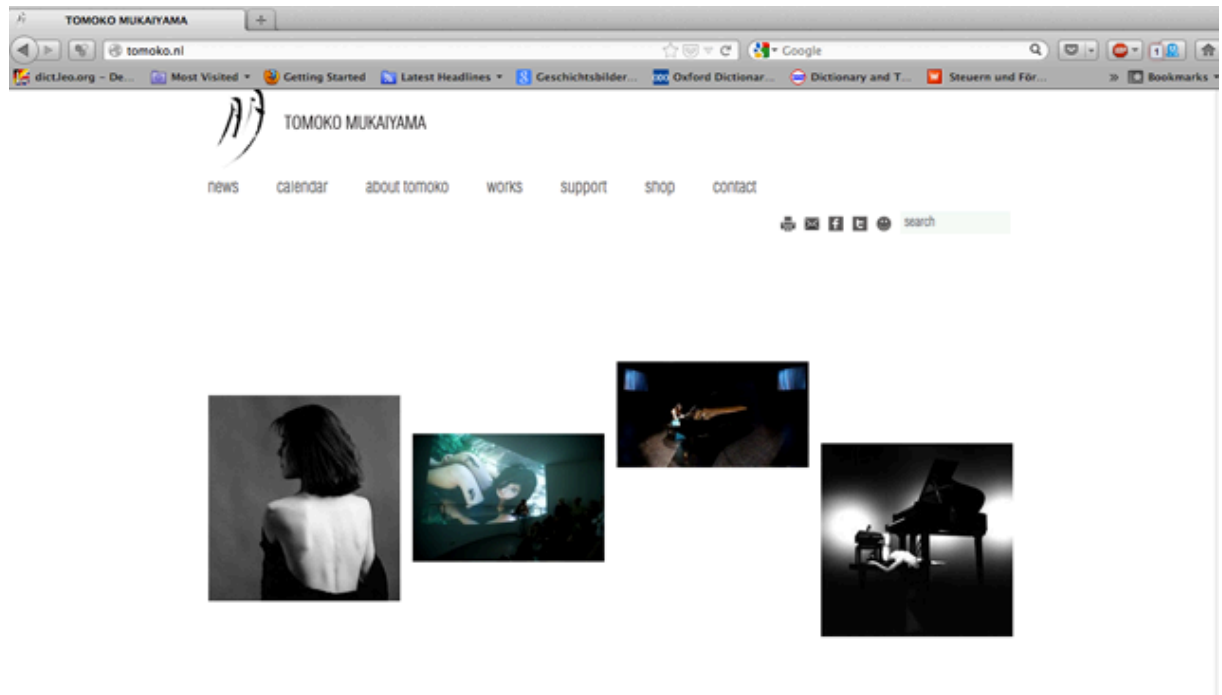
TOMOKO MUKAIYAMA
tomoko.nl
Google
dict.leo.org - De... Most Visited Getting Started Latest Headlines Geschichtsbilder... Oxford Dictionar... Dictionary and T... Steuern und För... Bookmarks

TOMOKO MUKAIYAMA

news calendar about tomoko works support shop contact

search